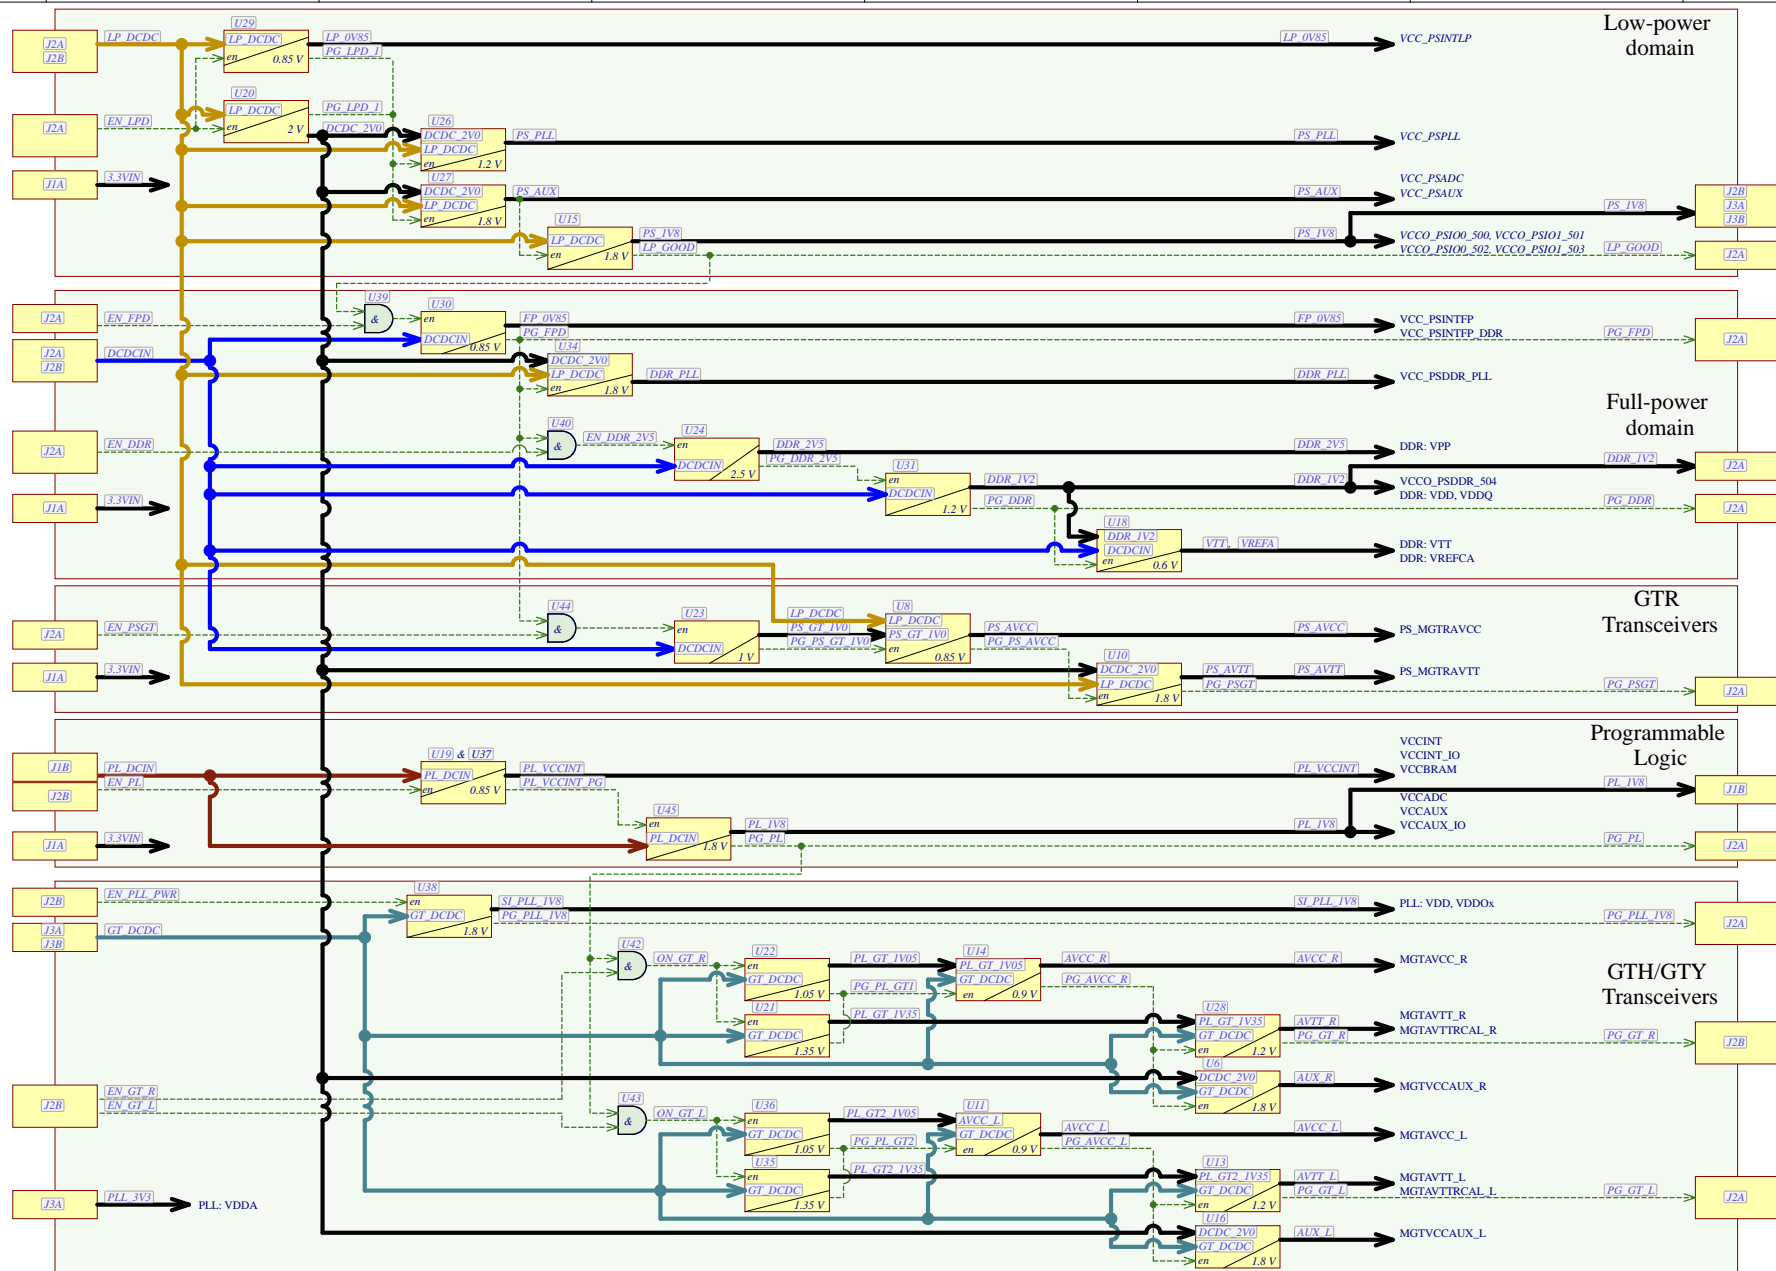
Low-power domain

J2A
J2B
LP_DCDC
U29
LP_DCDC
en
0.85 V
LP_0V85
PG_LPD_1
LP_0V85
VCC_PSINTLP

U20
LP_DCDC
en
2 V
PG_LPD_1
DCDC_2V0
J2A
EN_LPD

U26
DCDC_2V0
LP_DCDC
en
1.2 V
PS_PLL
PS_PLL
VCC_PSPLL

J1A
3.3VIN

U27
DCDC_2V0
LP_DCDC
en
1.8 V
PS_AUX
PS_AUX
VCC_PSADC
VCC_PSAUX
PS_1V8
J2B
J3A
J3B

U15
LP_DCDC
en
1.8 V
PS_1V8
LP_GOOD
PS_1V8
VCCO_PSIO0_500, VCCO_PSIO1_501
VCCO_PSIO0_502, VCCO_PSIO1_503
LP_GOOD
J2A

J2A
EN_FPD
U39
&
U30
en
DCDCIN
0.85 V
FP_0V85
PG_FPD
FP_0V85
VCC_PSINTFP
VCC_PSINTFP_DDR
PG_FPD
J2A

J2A
J2B
DCDCIN
U34
DCDC_2V0
LP_DCDC
en
1.8 V
DDR_PLL
DDR_PLL
VCC_PSDDR_PLL

Full-power domain

J2A
EN_DDR
U40
&
EN_DDR_2V5
U24
en
DCDCIN
2.5 V
DDR_2V5
PG_DDR_2V5
DDR_2V5
DDR: VPP

J1A
3.3VIN
U31
en
DCDCIN
1.2 V
DDR_1V2
PG_DDR
DDR_1V2
VCCO_PSDDR_504
DDR: VDD, VDDQ
DDR_1V2
J2A
PG_DDR
J2A

U18
DDR_1V2
DCDCIN
en
0.6 V
VTT
VREFA
DDR: VTT
DDR: VREFCA

GTR Transceivers

J2A
EN_PSGT
U44
&
U23
en
DCDCIN
1 V
LP_DCDC
PS_GT_1V0
PG_PS_GT_1V0
U8
LP_DCDC
PS_GT_1V0
en
0.85 V
PS_AVCC
PG_PS_AVCC
PS_AVCC
PS_MGTRAVCC

J1A
3.3VIN
U10
DCDC_2V0
LP_DCDC
en
1.8 V
PS_AVTT
PG_PSGT
PS_AVTT
PS_MGTRAVTT
PG_PSGT
J2A

Programmable Logic

J1B
J2B
PL_DCIN
EN_PL
U19 & U37
PL_DCIN
en
0.85 V
PL_VCCINT
PL_VCCINT_PG
PL_VCCINT
VCCINT
VCCINT_IO
VCCBRAM
PL_1V8
J1B

U45
en
PL_DCIN
1.8 V
PL_1V8
PG_PL
PL_1V8
VCCADC
VCCAUX
VCCAUX_IO
PG_PL
J2A
J1A
3.3VIN

J2B
EN_PLL_PWR
U38
en
GT_DCDC
1.8 V
SI_PLL_1V8
PG_PLL_1V8
SI_PLL_1V8
PLL: VDD, VDDOx
PG_PLL_1V8
J2A

J3A
J3B
GT_DCDC

U42
&
ON_GT_R
U22
en
GT_DCDC
1.05 V
PL_GT_1V05
PG_PL_GT1
U14
PL_GT_1V05
GT_DCDC
en
0.9 V
AVCC_R
PG_AVCC_R
AVCC_R
MGTAVCC_R

GTH/GTY Transceivers

U21
en
GT_DCDC
1.35 V
PL_GT_1V35
U28
PL_GT_1V35
GT_DCDC
en
1.2 V
AVTT_R
PG_GT_R
MGTAVTT_R
MGTAVTTRCAL_R
PG_GT_R
J2B

U6
DCDC_2V0
GT_DCDC
en
1.8 V
AUX_R
MGTVCCAUX_R

J2B
EN_GT_R
EN_GT_L
U43
&
ON_GT_L
U36
en
GT_DCDC
1.05 V
PL_GT2_1V05
PG_PL_GT2
U11
AVCC_L
GT_DCDC
en
0.9 V
AVCC_L
PG_AVCC_L
AVCC_L
MGTAVCC_L

U35
en
GT_DCDC
1.35 V
PL_GT2_1V35
U13
PL_GT2_1V35
GT_DCDC
en
1.2 V
AVTT_L
PG_GT_L
MGTAVTT_L
MGTAVTTRCAL_L
PG_GT_L
J2A

J3A
PLL_3V3
PLL: VDDA

U16
DCDC_2V0
GT_DCDC
en
1.8 V
AUX_L
MGTVCCAUX_L